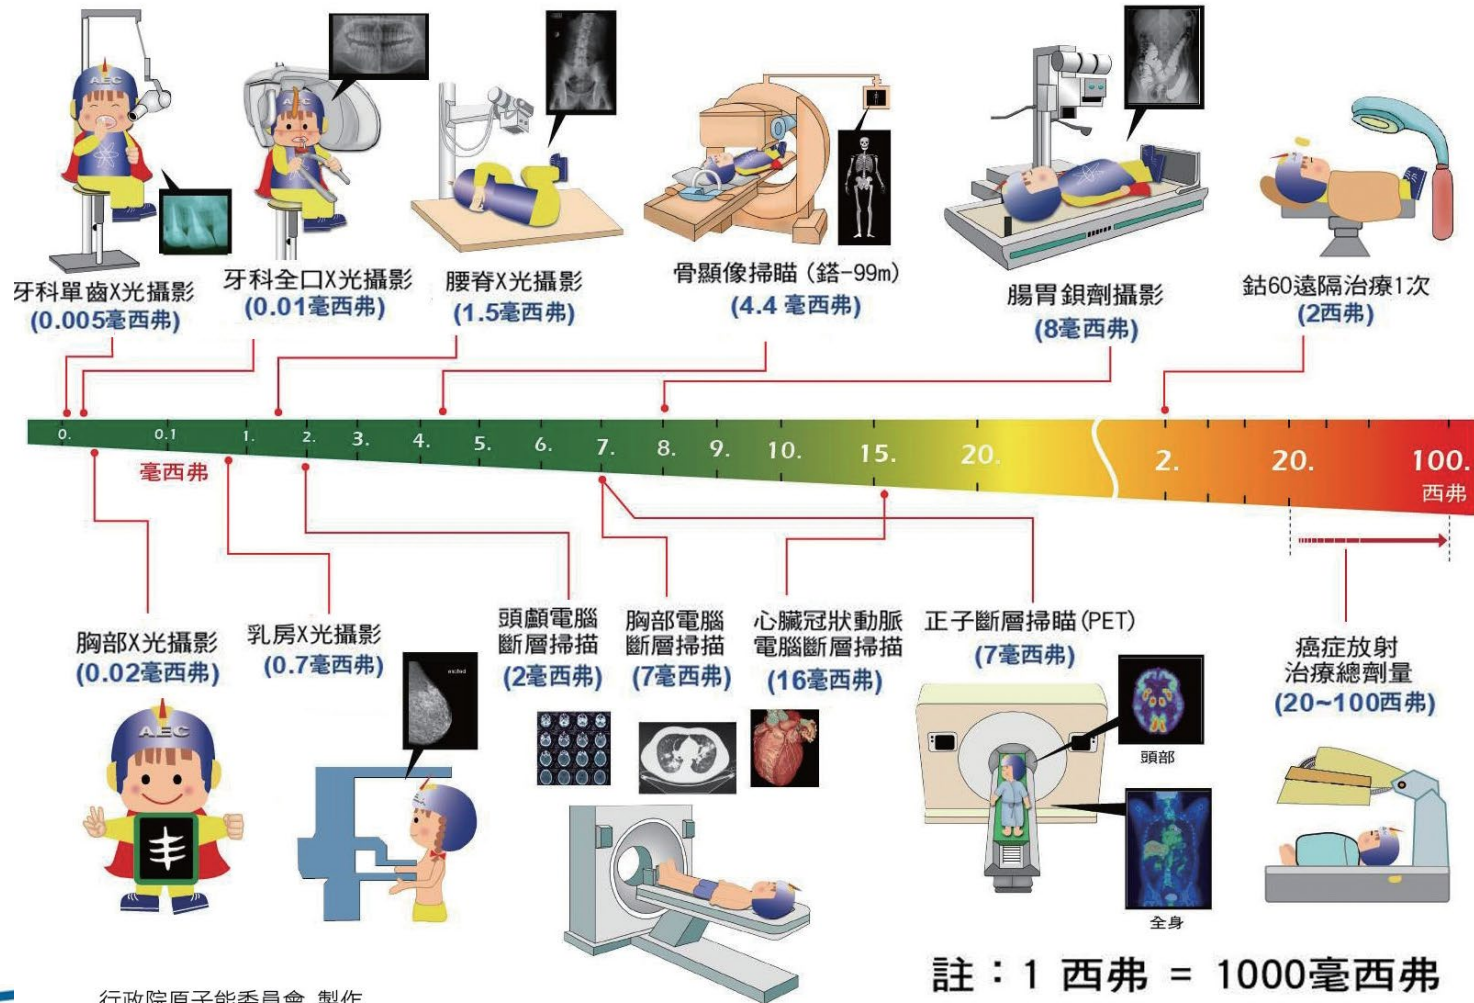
牙科單齒X光攝影
(0.005毫西弗)

牙科全口X光攝影
(0.01毫西弗)

腰脊X光攝影
(1.5毫西弗)

骨顯像掃瞄（鎝-99m）
(4.4 毫西弗)

腸胃鋇劑攝影
(8毫西弗)

鈷60遠隔治療1次
(2西弗)

0. 0.1 1. 2. 3. 4. 5. 6. 7. 8. 9. 10. 15. 20. 2. 20. 100.

毫西弗

西弗

胸部X光攝影
(0.02毫西弗)

乳房X光攝影
(0.7毫西弗)

頭顱電腦斷層掃描
(2毫西弗)

胸部電腦斷層掃描
(7毫西弗)

心臟冠狀動脈電腦斷層掃描
(16毫西弗)

正子斷層掃瞄(PET)
(7毫西弗)

癌症放射治療總劑量
(20~100西弗)

頭部

全身

註：1 西弗 = 1000毫西弗

行政院原子能委員會 製作